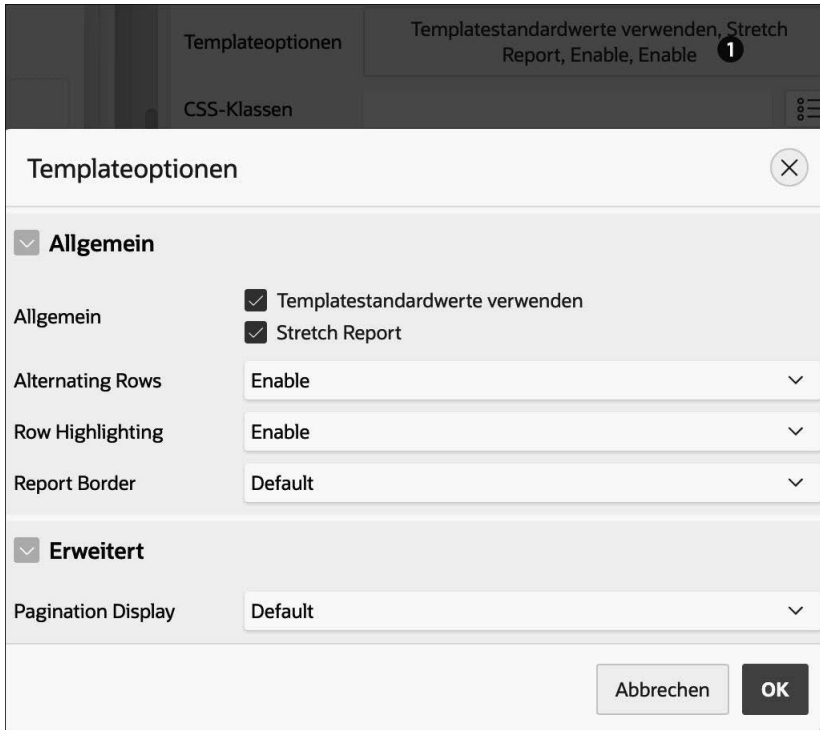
Templateoptionen
Templatestandardwerte verwenden, Stretch Report, Enable, Enable 1
CSS-Klassen

Templateoptionen

Allgemein

Allgemein
Templatestandardwerte verwenden
Stretch Report

| Alternating Rows | Enable |
|---|---|
| Row Highlighting | Enable |
| Report Border | Default |

Erweitert

| Pagination Display | Default |
|---|---|

Abbrechen
OK